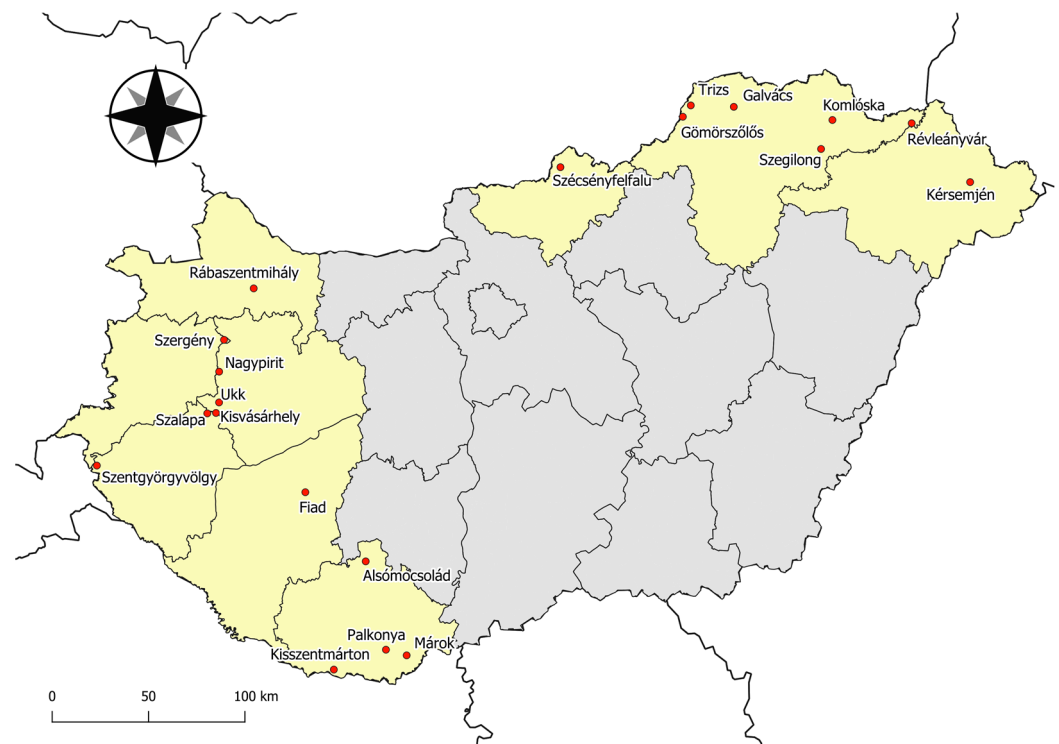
Trizs
Galvács
Komlóska
Gömörszőlős
Révleányvár
Szegilong
Szécsényfelfalu
Kérsemjén
Rábaszentmihály
Szergény
Nagypirit
Ukk
Szalapa
Kisvásárhely
Szentgyörgyvölgy
Fiad
Alsómocsolád
Palkonya
Márok
Kisszentmárton
0
50
100 km